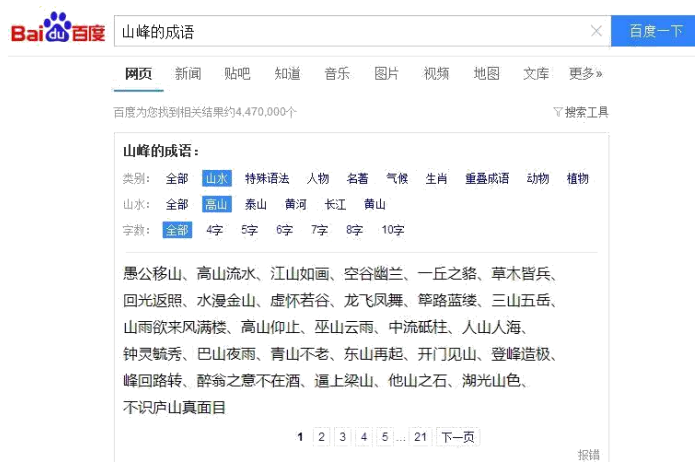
Bai 百度

山峰的成语

×

百度一下

网页 新闻 贴吧 知道 音乐 图片 视频 地图 文库 更多»

百度为您找到相关结果约4,470,000个

搜索工具

山峰的成语：

类别： 全部 山水 特殊语法 人物 名著 气候 生肖 重叠成语 动物 植物

山水： 全部 高山 泰山 黄河 长江 黄山

字数： 全部 4字 5字 6字 7字 8字 10字

愚公移山、高山流水、江山如画、空谷幽兰、一丘之貉、草木皆兵、回光返照、水漫金山、虚怀若谷、龙飞凤舞、筚路蓝缕、三山五岳、山雨欲来风满楼、高山仰止、巫山云雨、中流砥柱、人山人海、钟灵毓秀、巴山夜雨、青山不老、东山再起、开门见山、登峰造极、峰回路转、醉翁之意不在酒、逼上梁山、他山之石、湖光山色、不识庐山真面目

1 2 3 4 5 ... 21 下一页

报错